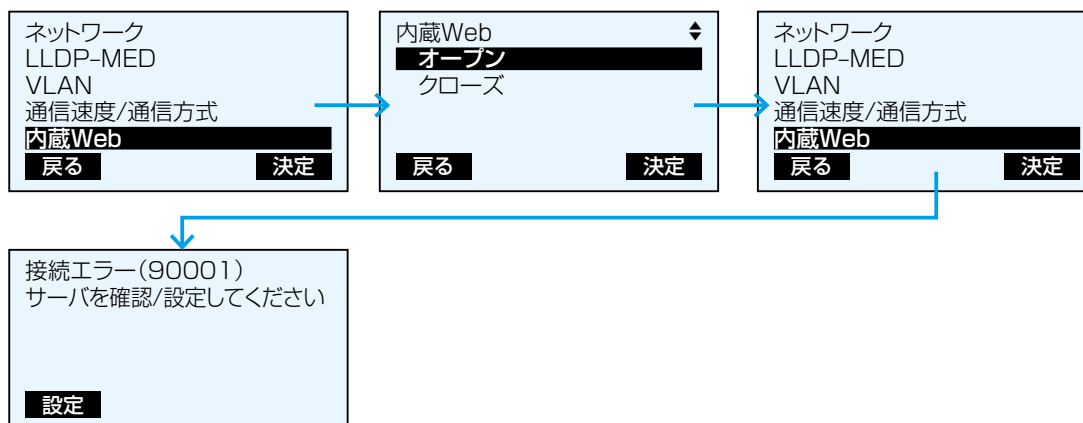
ネットワーク
LLDP-MED
VLAN
通信速度/通信方式
内蔵Web
戻る 決定

内蔵Web
オープン
クローズ
戻る 決定

ネットワーク
LLDP-MED
VLAN
通信速度/通信方式
内蔵Web
戻る 決定

接続エラー(90001)
サーバを確認/設定してください
設定